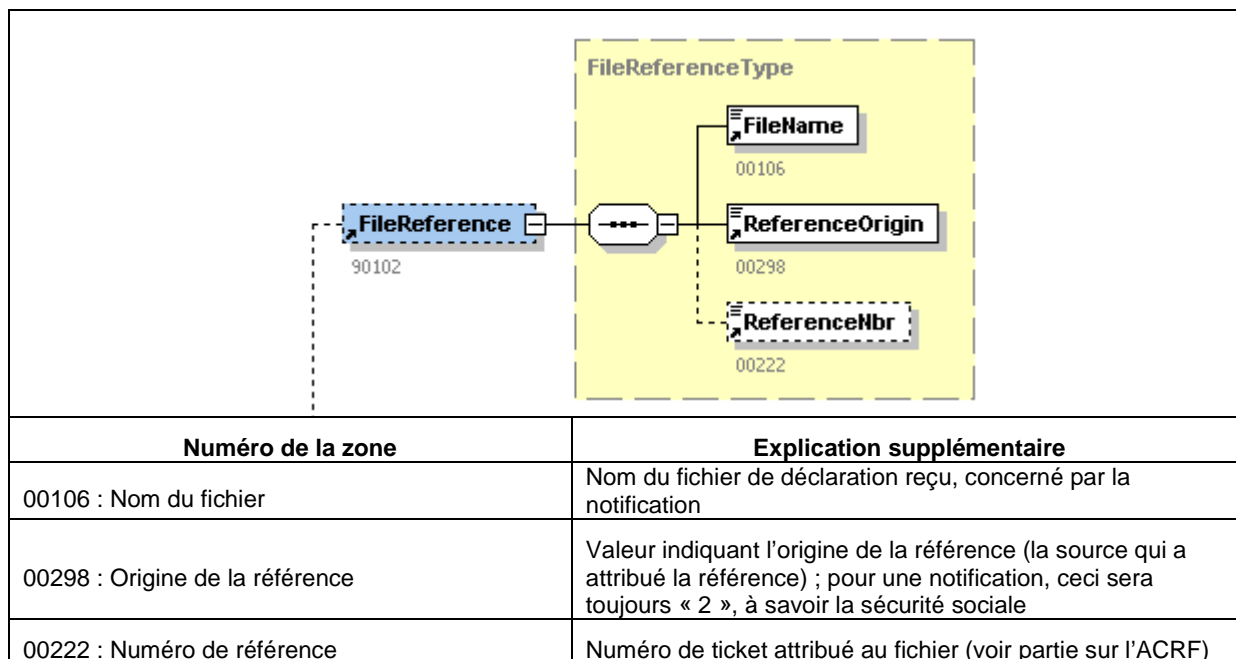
FileReferenceType

FileName
00106

FileReference
90102

ReferenceOrigin
00298

ReferenceNbr
00222

| Numéro de la zone | Explication supplémentaire |
|---|---|
| 00106 : Nom du fichier | Nom du fichier de déclaration reçu, concerné par la notification |
| 00298 : Origine de la référence | Valeur indiquant l'origine de la référence (la source qui a attribué la référence) ; pour une notification, ceci sera toujours « 2 », à savoir la sécurité sociale |
| 00222 : Numéro de référence | Numéro de ticket attribué au fichier (voir partie sur l'ACRF) |